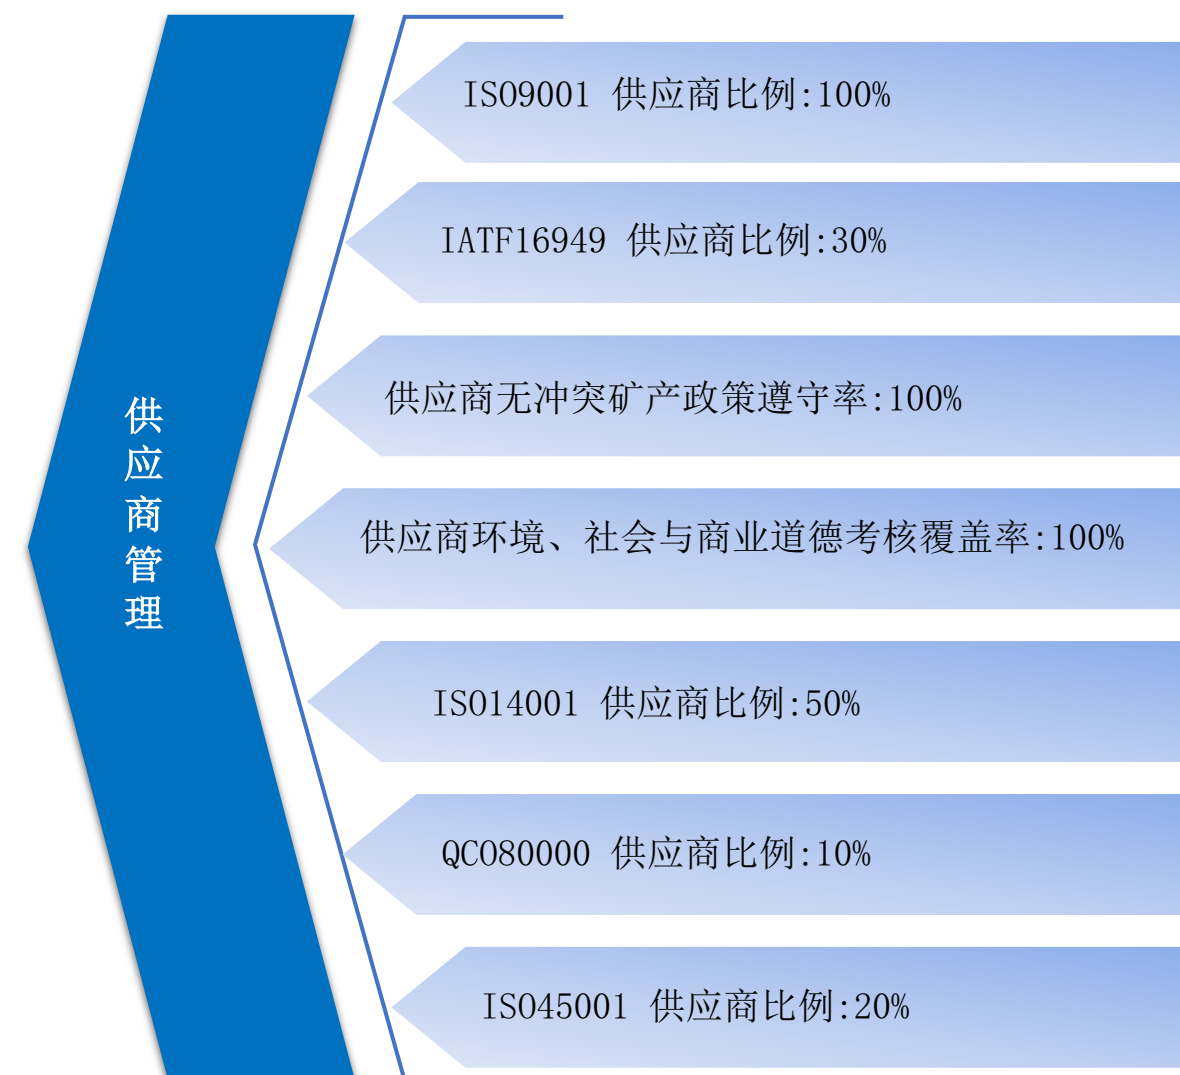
供应商管理

ISO9001 供应商比例:100%

IATF16949 供应商比例:30%

供应商无冲突矿产政策遵守率:100%

供应商环境、社会与商业道德考核覆盖率:100%

ISO14001 供应商比例:50%

QC080000 供应商比例:10%

ISO45001 供应商比例:20%